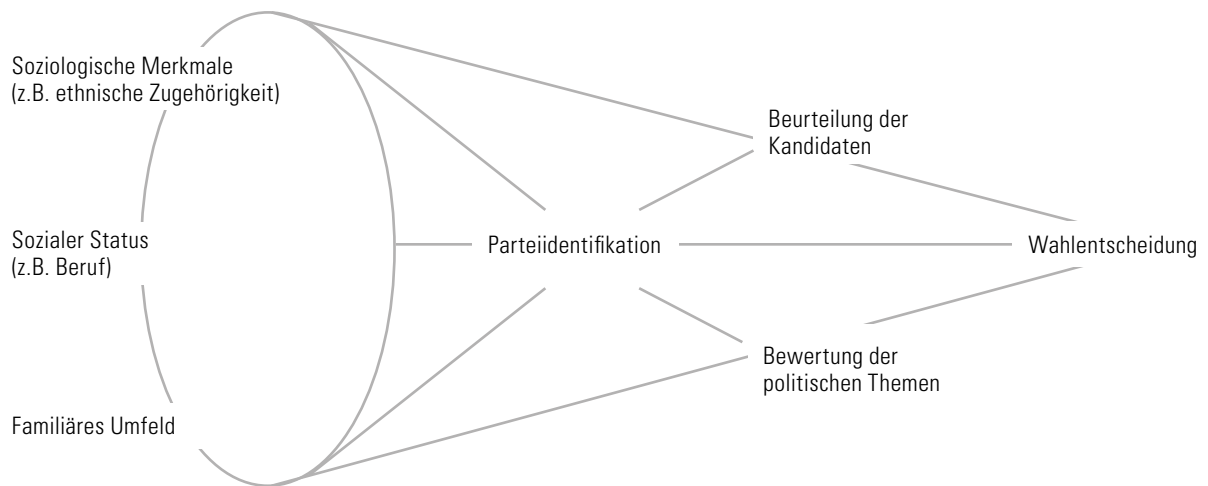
Soziologische Merkmale (z.B. ethnische Zugehörigkeit)

Sozialer Status (z.B. Beruf)

Familiäres Umfeld

Beurteilung der Kandidaten

Parteiidentifikation

Wahlentscheidung

Bewertung der politischen Themen